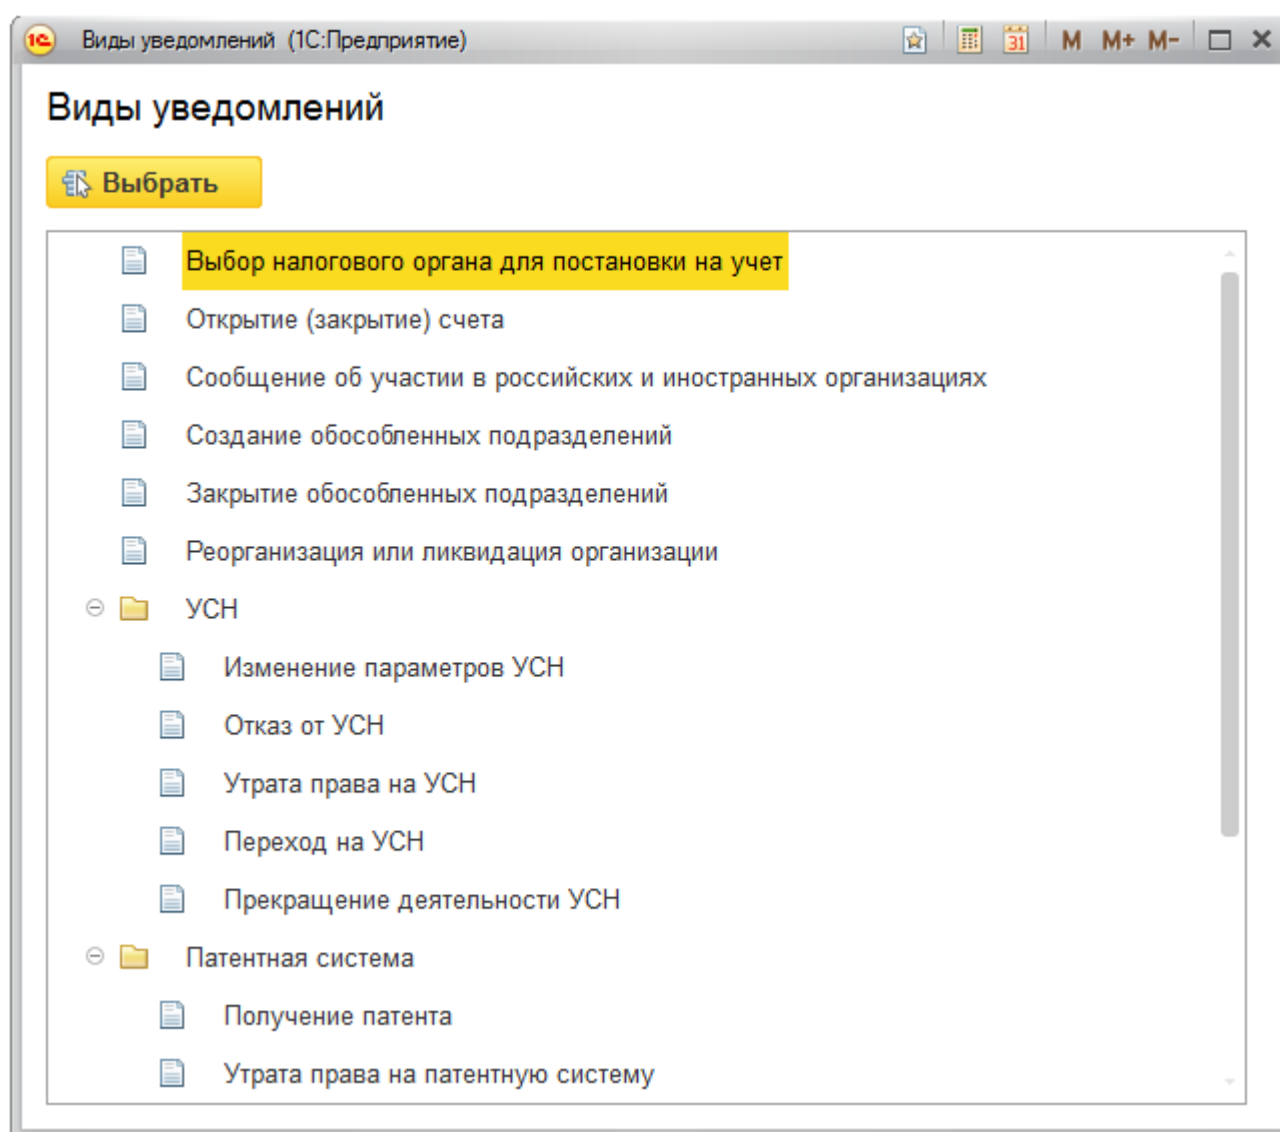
Виды уведомлений (1С:Предприятие)

M M+ M-

Виды уведомлений

Выбрать

Выбор налогового органа для постановки на учет
Открытие (закрытие) счета
Сообщение об участии в российских и иностранных организациях
Создание обособленных подразделений
Закрытие обособленных подразделений
Реорганизация или ликвидация организации
УСН
Изменение параметров УСН
Отказ от УСН
Утрата права на УСН
Переход на УСН
Прекращение деятельности УСН
Патентная система
Получение патента
Утрата права на патентную систему